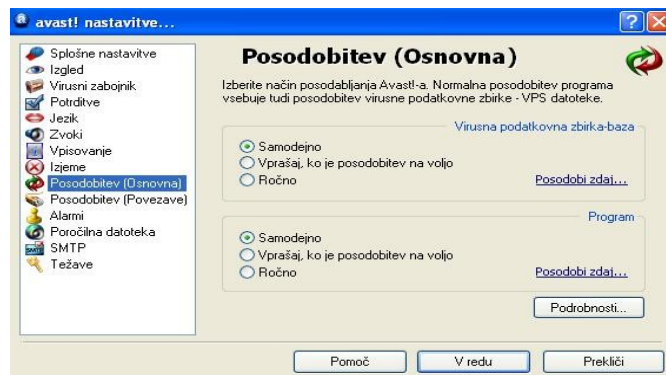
avast! nastavitve...

Splošne nastavitve
Izgled
Virusni zabojnik
Potrditve
Jezik
Zvoki
Vpisovanje
Izjeme
Posodobitev (Osnovna)
Posodobitev (Povezave)
Alarmi
Poročilna datoteka
SMTP
Težave

Posodobitev (Osnovna)

Izberite način posodabljanja Avast!-a. Normalna posodobitev programa vsebuje tudi posodobitev virusne podatkovne zbirke - VPS datoteke.

Virusna podatkovna zbirka-baza
Samodejno
Vprašaj, ko je posodobitev na voljo
Ročno
Posodobi zdaj...

Program
Samodejno
Vprašaj, ko je posodobitev na voljo
Ročno
Posodobi zdaj...

Podrobnosti...

Pomoč
V redu
Prekliči